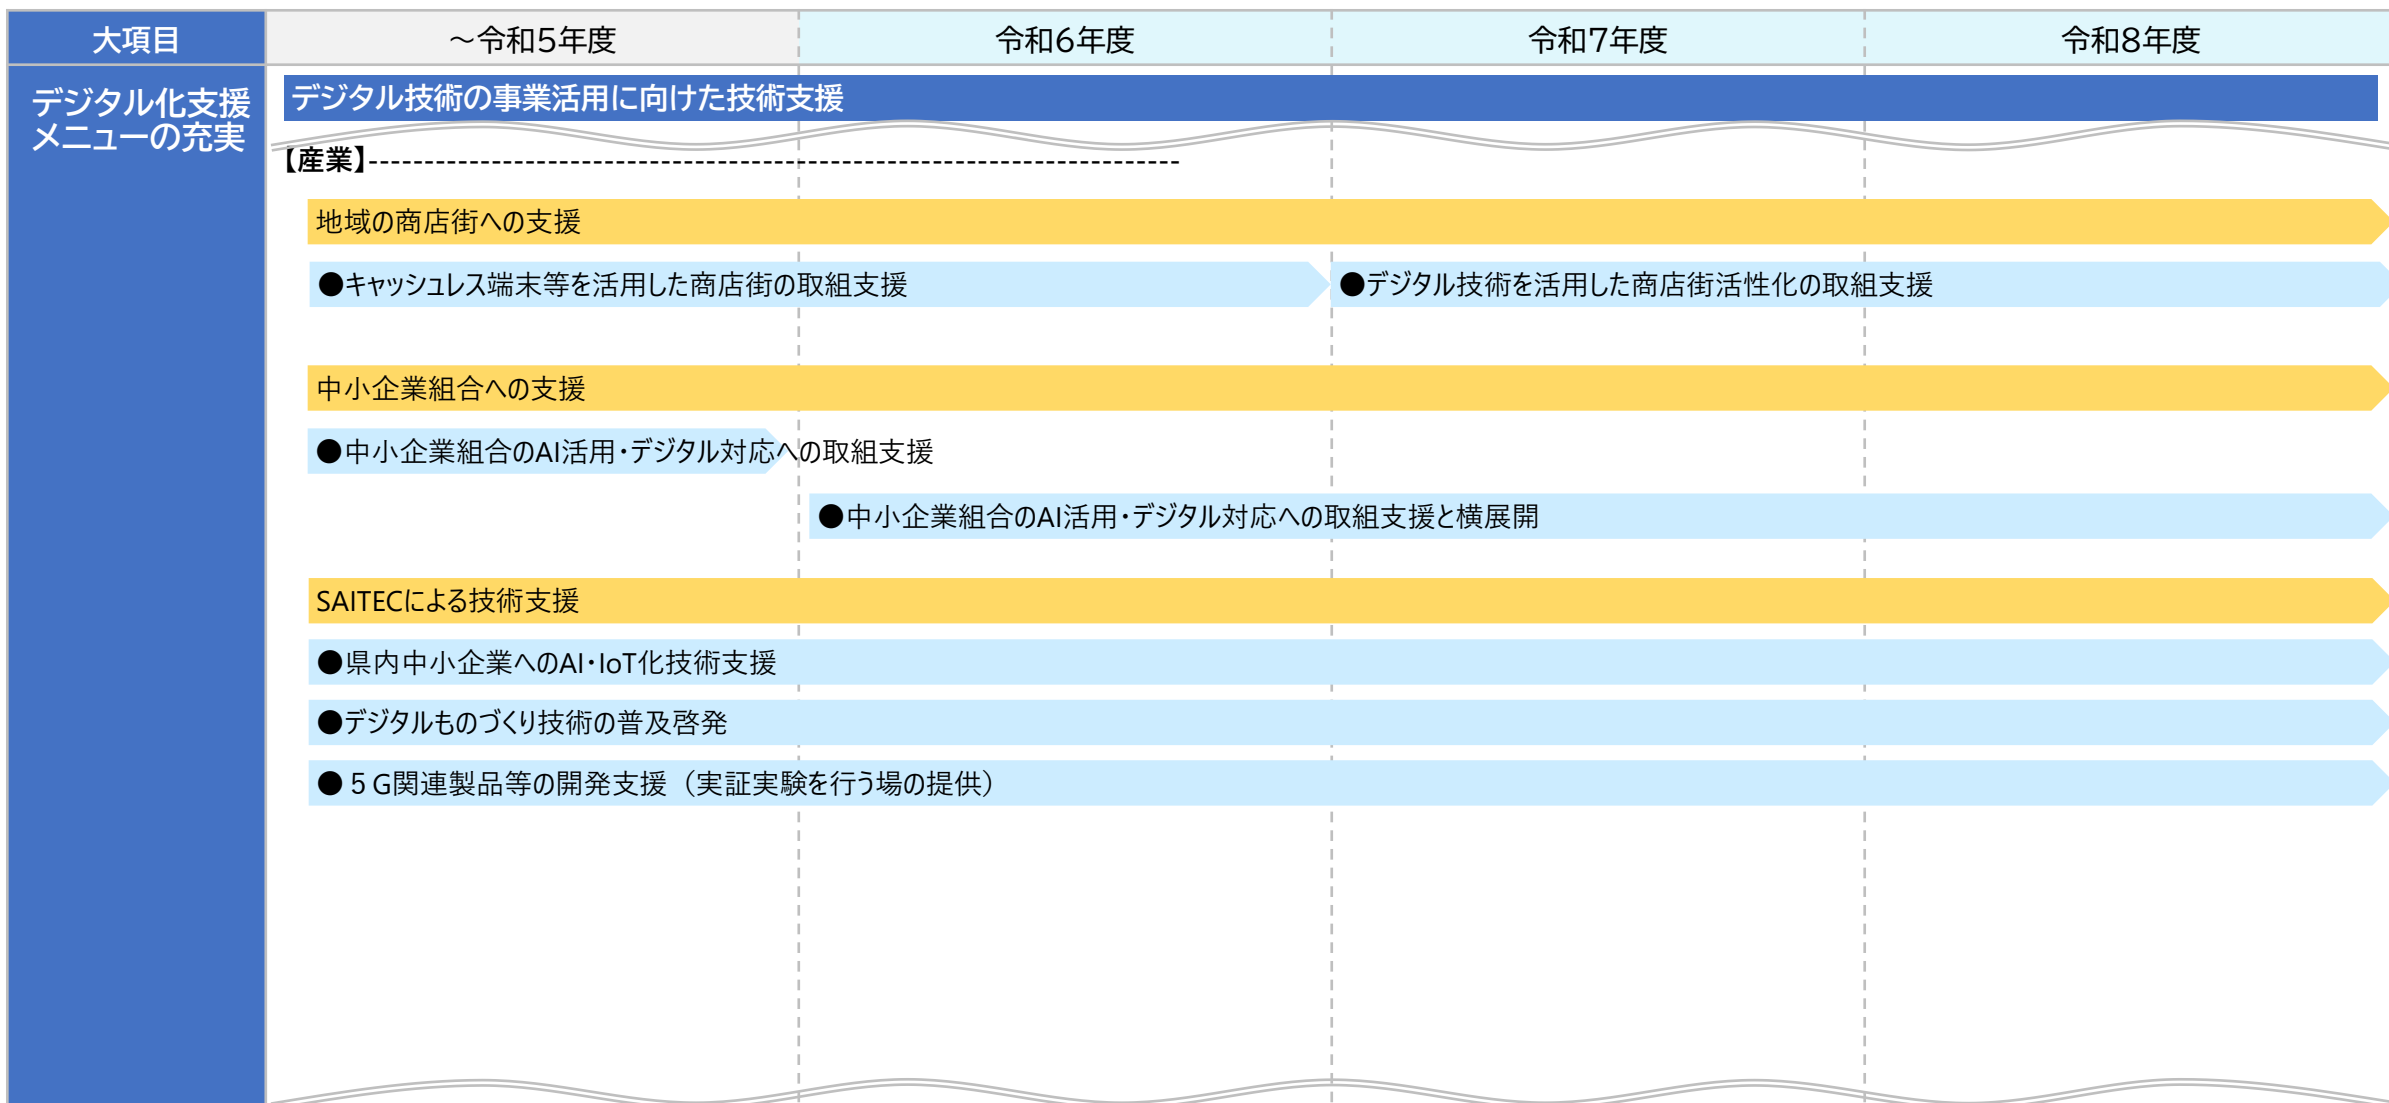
| 大項目 | ～令和5年度 | 令和6年度 | 令和7年度 | 令和8年度 |
|---|---|---|---|---|

デジタル化支援メニューの充実

デジタル技術の事業活用に向けた技術支援

【産業】------------------------------------------------------------------------

地域の商店街への支援

●キャッシュレス端末等を活用した商店街の取組支援

●デジタル技術を活用した商店街活性化の取組支援

中小企業組合への支援

●中小企業組合のAI活用・デジタル対応への取組支援

●中小企業組合のAI活用・デジタル対応への取組支援と横展開

SAITECによる技術支援

●県内中小企業へのAI・IoT化技術支援

●デジタルものづくり技術の普及啓発

●５G関連製品等の開発支援（実証実験を行う場の提供）